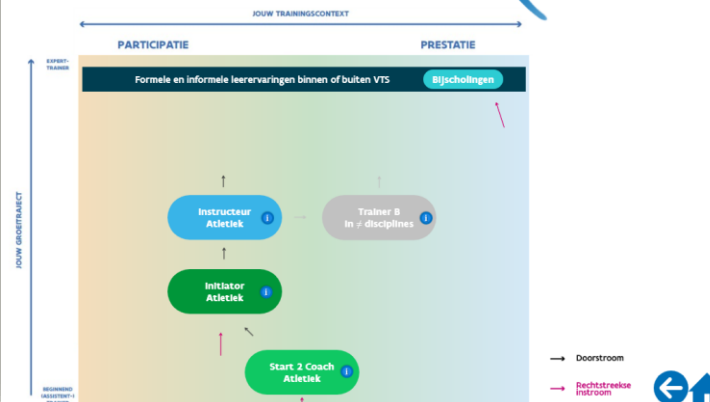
JOUW TRAININGSCONTEXT

PARTICIPATIE

PRESTATIE

EXPERT-TRAINER

Formele en informele leerervaringen binnen of buiten VTS

Bijscholingen

JOUW GROEITRAJECT

Instructeur Atletiek

Trainer B in ≠ disciplines

Initiator Atletiek

Start 2 Coach Atletiek

BEGINNEND (ASSISTENT-)

Doorstroom

Rechtstreekse instroom